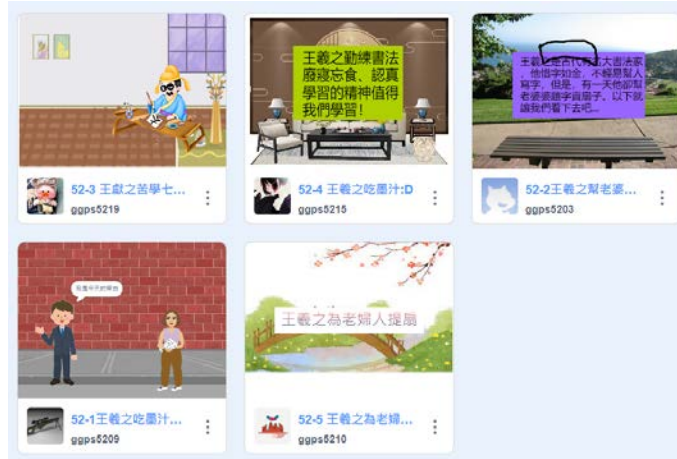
52-3 王獻之苦學七...
ggps5219

王羲之勤練書法廢寢忘食，認真學習的精神值得我們學習！

52-4 王羲之吃墨汁:D
ggps5215

王羲之是古代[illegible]大書法家，他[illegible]字如金，不輕易幫人寫字，但是，有一天他卻幫老婆婆題字賣扇子，以下就讓我們看下去吧...

52-2王羲之幫老婆...
ggps5203

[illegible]

52-1王羲之吃墨汁...
ggps5209

王羲之為老婦人提扇

52-5 王羲之為老婦...
ggps5210